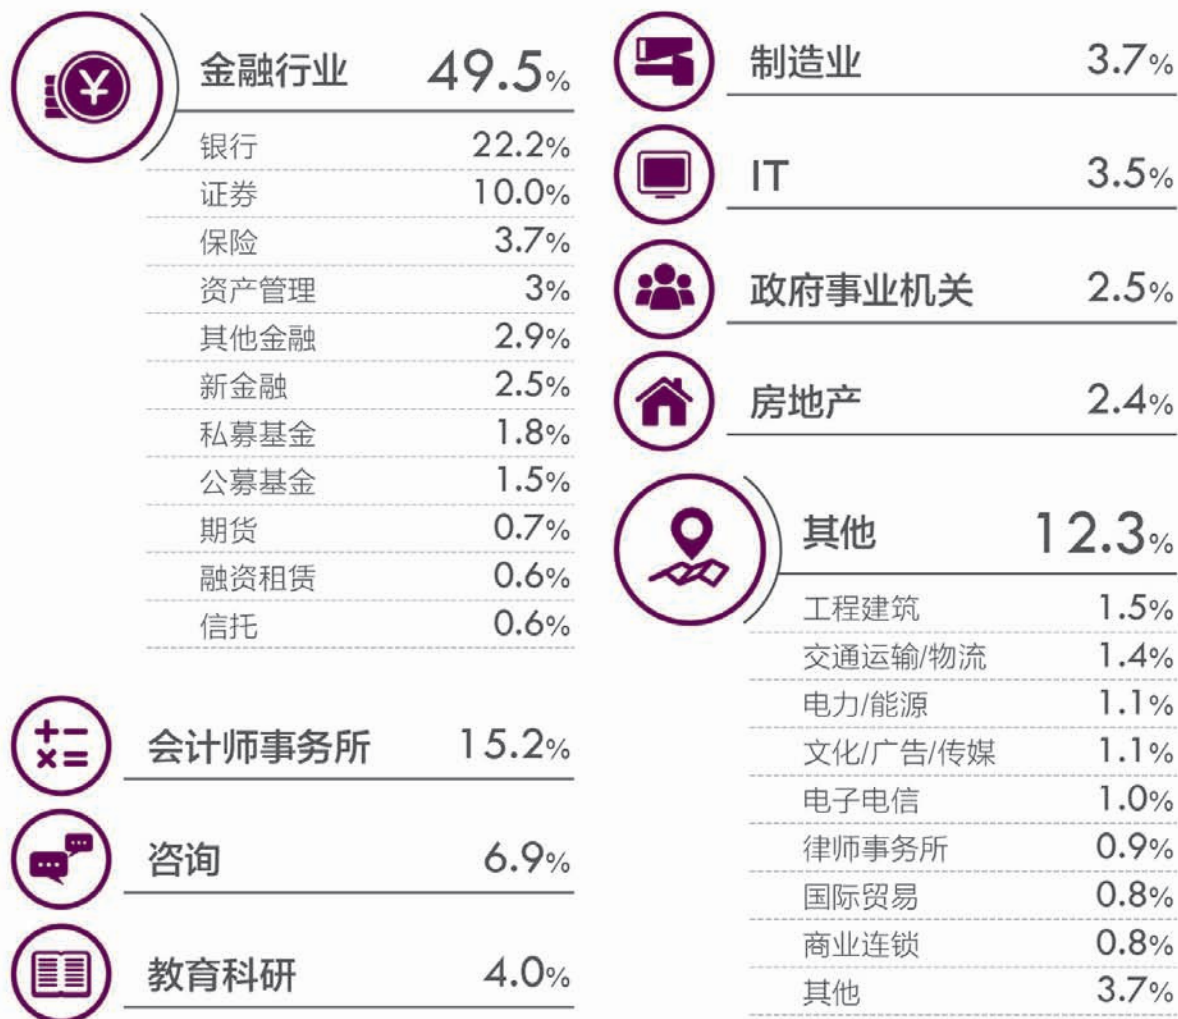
金融行业 49.5%

| | |
|---|---|
| 银行 | 22.2% |
| 证券 | 10.0% |
| 保险 | 3.7% |
| 资产管理 | 3% |
| 其他金融 | 2.9% |
| 新金融 | 2.5% |
| 私募基金 | 1.8% |
| 公募基金 | 1.5% |
| 期货 | 0.7% |
| 融资租赁 | 0.6% |
| 信托 | 0.6% |

会计师事务所 15.2%

咨询 6.9%

教育科研 4.0%

制造业 3.7%

IT 3.5%

政府事业机关 2.5%

房地产 2.4%

其他 12.3%

| | |
|---|---|
| 工程建筑 | 1.5% |
| 交通运输/物流 | 1.4% |
| 电力/能源 | 1.1% |
| 文化/广告/传媒 | 1.1% |
| 电子电信 | 1.0% |
| 律师事务所 | 0.9% |
| 国际贸易 | 0.8% |
| 商业连锁 | 0.8% |
| 其他 | 3.7% |